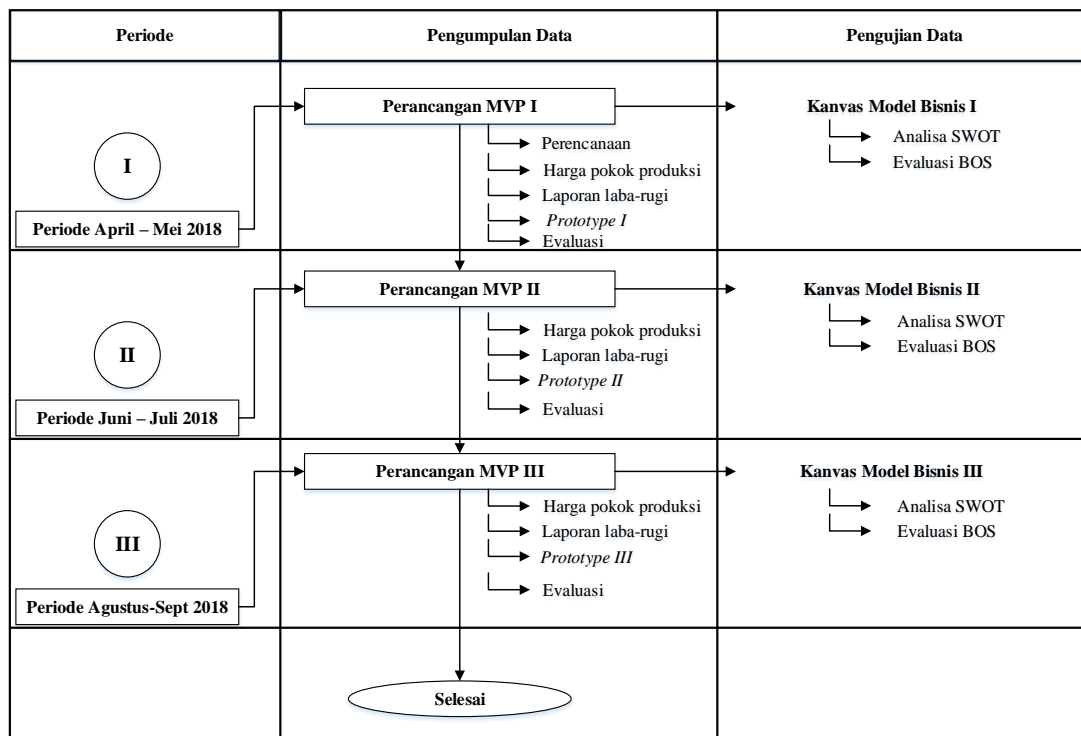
| Periode | Pengumpulan Data | Pengujian Data |
|---|---|---|
| I<br>Periode April – Mei 2018 | Perancangan MVP I<br>Perencanaan<br>Harga pokok produksi<br>Laporan laba-rugi<br>*Prototype I*<br>Evaluasi | Kanvas Model Bisnis I<br>Analisa SWOT<br>Evaluasi BOS |
| II<br>Periode Juni – Juli 2018 | Perancangan MVP II<br>Harga pokok produksi<br>Laporan laba-rugi<br>*Prototype II*<br>Evaluasi | Kanvas Model Bisnis II<br>Analisa SWOT<br>Evaluasi BOS |
| III<br>Periode Agustus-Sept 2018 | Perancangan MVP III<br>Harga pokok produksi<br>Laporan laba-rugi<br>*Prototype III*<br>Evaluasi | Kanvas Model Bisnis III<br>Analisa SWOT<br>Evaluasi BOS |
| | Selesai | |